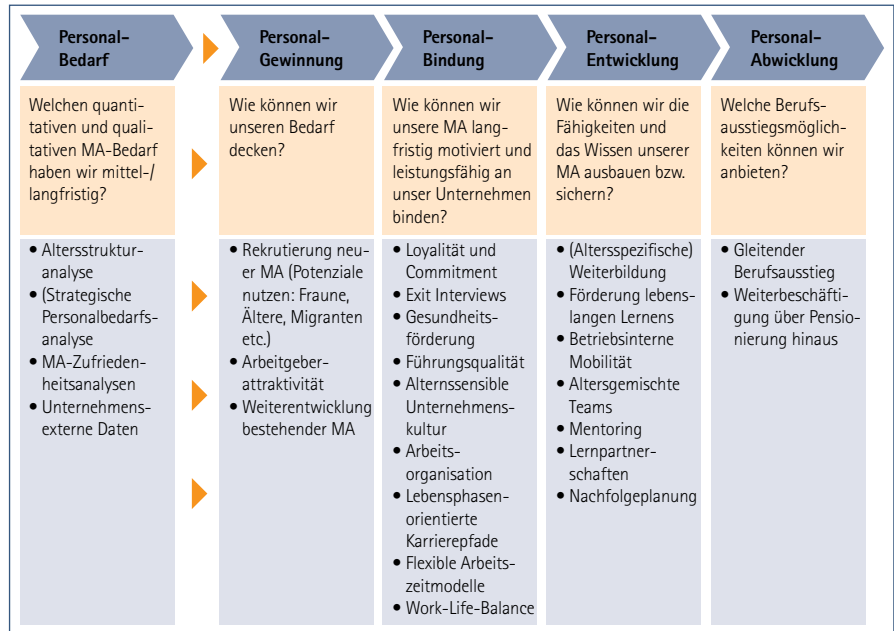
| Personal-Bedarf | Personal-Gewinnung | Personal-Bindung | Personal-Entwicklung | Personal-Abwicklung |
|---|---|---|---|---|
| Welchen quantitativen und qualitativen MA-Bedarf haben wir mittel-/langfristig? | Wie können wir unseren Bedarf decken? | Wie können wir unsere MA langfristig motiviert und leistungsfähig an unser Unternehmen binden? | Wie können wir die Fähigkeiten und das Wissen unserer MA ausbauen bzw. sichern? | Welche Berufsausstiegsmöglichkeiten können wir anbieten? |
| • Altersstrukturanalyse<br>• (Strategische Personalbedarfsanalyse<br>• MA-Zufriedenheitsanalysen<br>• Unternehmensexterne Daten | • Rekrutierung neuer MA (Potenziale nutzen: Fraune, Ältere, Migranten etc.)<br>• Arbeitgeberattraktivität<br>• Weiterentwicklung bestehender MA | • Loyalität und Commitment<br>• Exit Interviews<br>• Gesundheitsförderung<br>• Führungsqualität<br>• Alternssensible Unternehmenskultur<br>• Arbeitsorganisation<br>• Lebensphasenorientierte Karrierepfade<br>• Flexible Arbeitszeitmodelle<br>• Work-Life-Balance | • (Altersspezifische) Weiterbildung<br>• Förderung lebenslangen Lernens<br>• Betriebsinterne Mobilität<br>• Altersgemischte Teams<br>• Mentoring<br>• Lernpartnerschaften<br>• Nachfolgeplanung | • Gleitender Berufsausstieg<br>• Weiterbeschäftigung über Pensionierung hinaus |